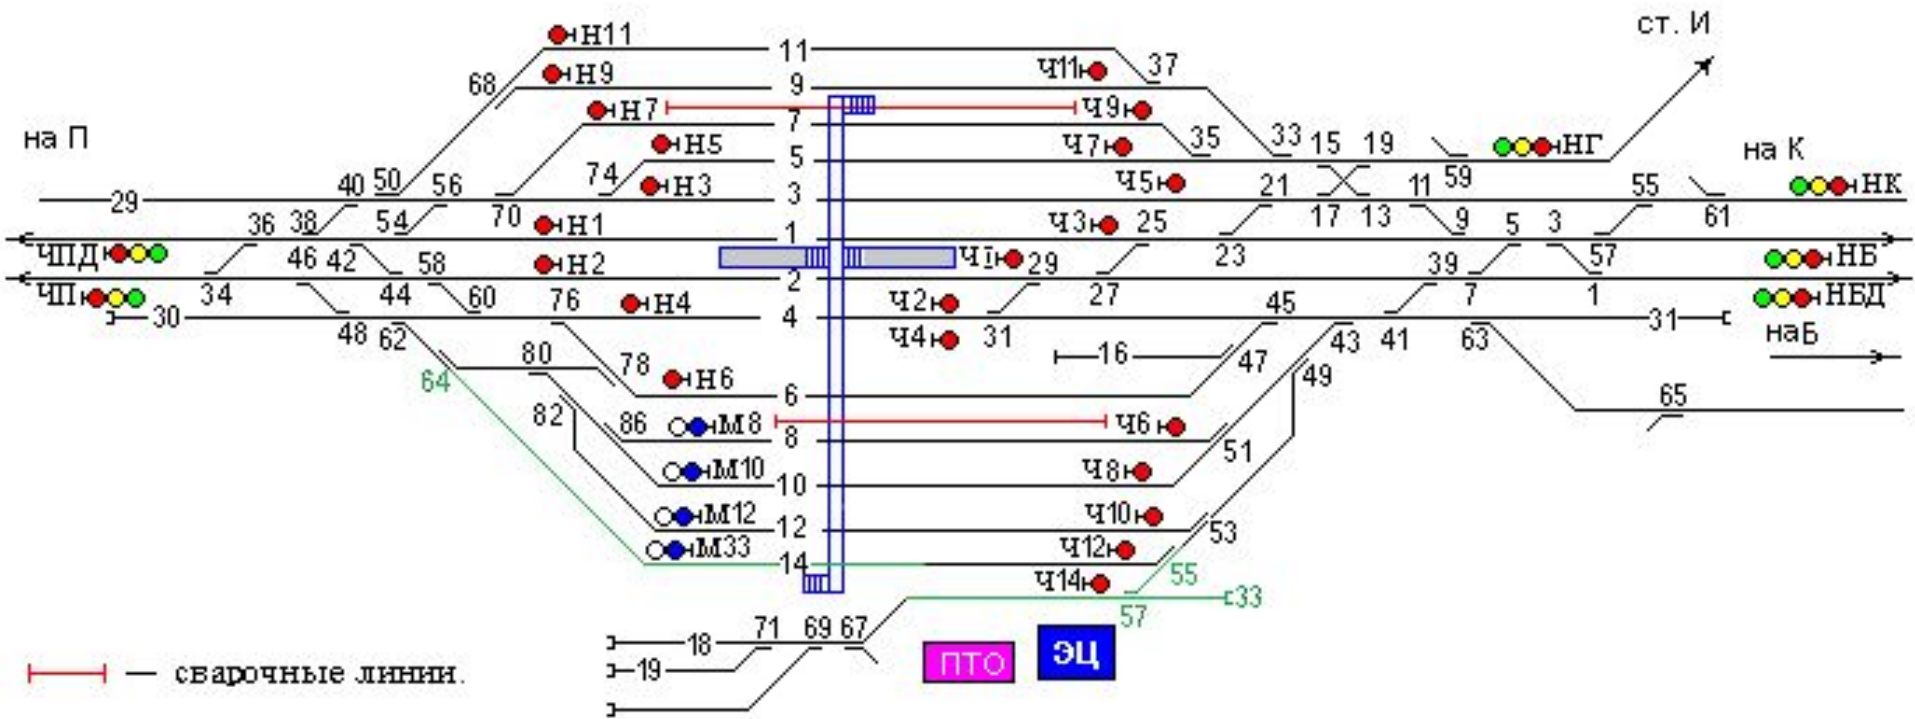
Н11
11
37
ст. И
68
Н9
9
Ч11
Н7
Ч9
7
на П
Н5
35
33
15
19
НГ
на К
5
Ч7
74
40
50
56
Н3
59
29
3
Ч5
21
11
55
НК
36
38
54
70
Н1
17
13
61
1
Ч3
25
9
5
3
ЧПД
23
57
46
42
58
Н2
ЧI
29
НБ
2
39
34
44
60
76
Ч2
27
7
1
ЧП
Н4
45
НБД
30
4
31
48
62
Ч4
31
43
41
63
наБ
16
47
80
78
64
Н6
49
6
65
82
86
М8
Ч6
8
51
М10
Ч8
10
М12
Ч10
12
53
М33
Ч12
14
55
Ч14
33
57
71
69
67
18
19
ПТО
ЭЦ
— сварочные линии.